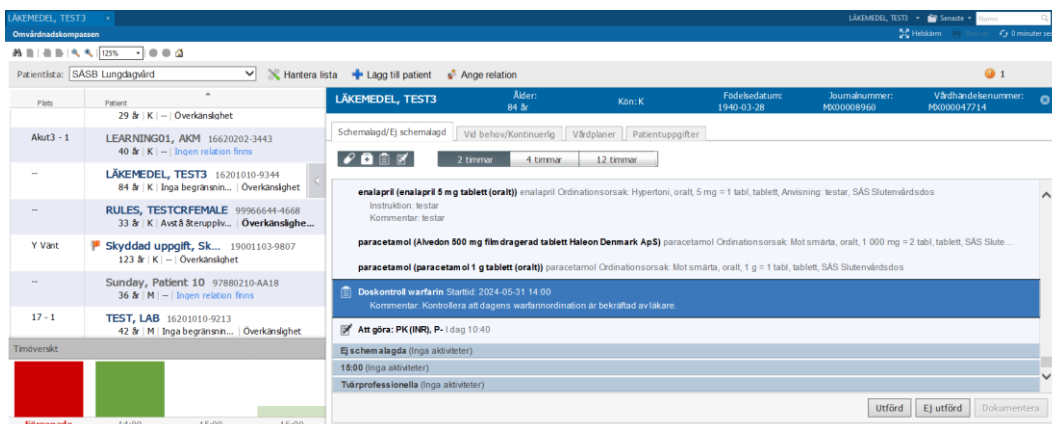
LÄKEMEDEL, TEST3 ×
Omvårdnadskompassen
LÄKEMEDEL, TEST3 ▾ Senaste ▾ Namn
Helskärm 0 minuter sedan
125%
Patientlista: SÄSB Lungdagvård
Hantera lista
Lägg till patient
Ange relation
1

| Plats | Patient |
|---|---|
| | 29 år \| K \| -- \| Överkänslighet |
| Akut3 - 1 | LEARNING01, AKM 16620202-3443 40 år \| K \| -- \| Ingen relation finns |
| -- | LÄKEMEDEL, TEST3 16201010-9344 84 år \| K \| Inga begränsnin... \| Överkänslighet |
| -- | RULES, TESTCRFEMALE 99966644-4668 33 år \| K \| Avst å återuppliv... \| Överkänslighe... |
| Y Vänt | Skyddad uppgift, Sk... 19001103-9807 123 år \| K \| -- \| Överkänslighet |
| -- | Sunday, Patient 10 97880210-AA18 36 år \| M \| -- \| Ingen relation finns |
| 17 - 1 | TEST, LAB 16201010-9213 42 år \| M \| Inga begränsnin... \| Överkänslighet |

Timöversikt
Försenade 14:00 15:00 16:00

LÄKEMEDEL, TEST3
Ålder: 84 år
Kön: K
Födelsedatum: 1940-03-28
Journalnummer: MX00008960
Vårdhändelsenummer: MX000047714

Schemalagd/Ej schemalagd | Vid behov/Kontinuerlig | Vårdplaner | Patientuppgifter
2 timmar | 4 timmar | 12 timmar

enalapril (enalapril 5 mg tablett (oralt)) enalapril Ordinationsorsak: Hypertoni, oralt, 5 mg = 1 tabl, tablett, Anvisning: testar, SÄS Slutenvårdsdos
Instruktion: testar
Kommentar: testar

paracetamol (Alvedon 500 mg filmdragerad tablett Haleon Denmark ApS) paracetamol Ordinationsorsak: Mot smärta, oralt, 1 000 mg = 2 tabl, tablett, SÄS Slute...

paracetamol (paracetamol 1 g tablett (oralt)) paracetamol Ordinationsorsak: Mot smärta, oralt, 1 g = 1 tabl, tablett, SÄS Slutenvårdsdos

Doskontroll warfarin Starttid: 2024-05-31 14:00
Kommentar: Kontrollera att dagens warfarinordination är bekräftad av läkare.

Att göra: PK (INR), P- I dag 10:40

Ej schemalagda (Inga aktiviteter)
15:00 (Inga aktiviteter)
Tvärprofessionella (Inga aktiviteter)

Utförd | Ej utförd | Dokumentera